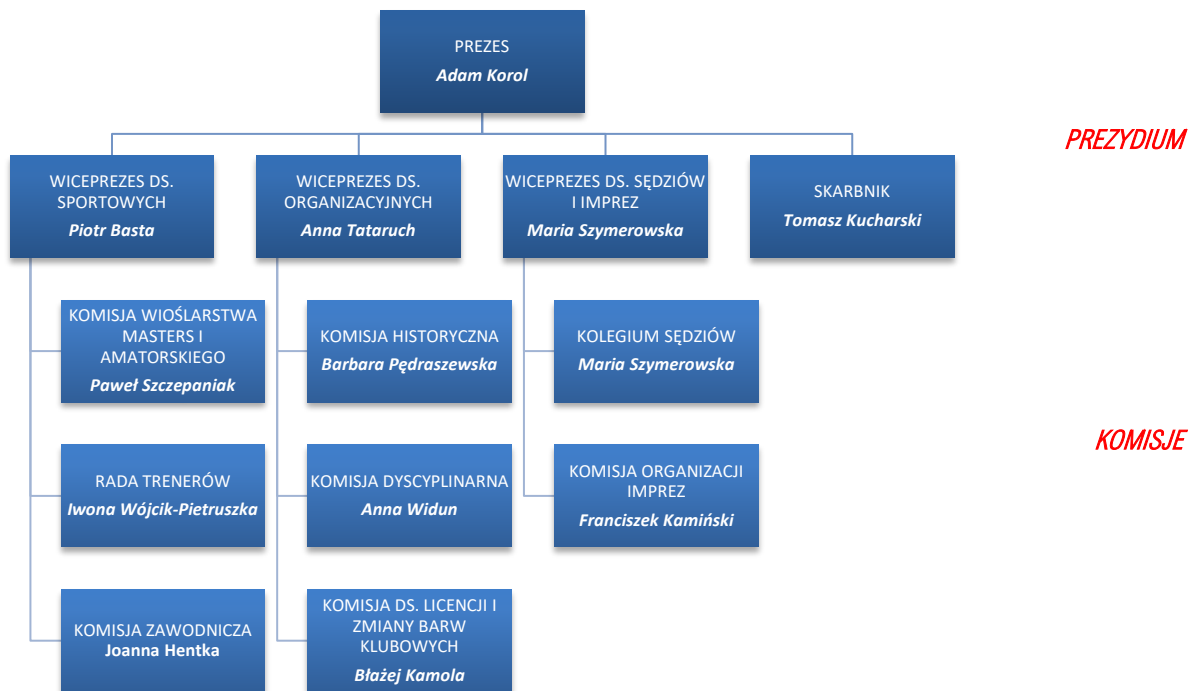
PREZES
Adam Korol

PREZYDIUM

WICEPREZES DS. SPORTOWYCH
Piotr Basta

WICEPREZES DS. ORGANIZACYJNYCH
Anna Tataruch

WICEPREZES DS. SĘDZIÓW I IMPREZ
Maria Szymerowska

SKARBNIK
Tomasz Kucharski

KOMISJA WIOŚLARSTWA MASTERS I AMATORSKIEGO
Paweł Szczepaniak

KOMISJA HISTORYCZNA
Barbara Pędraszewska

KOLEGIUM SĘDZIÓW
Maria Szymerowska

KOMISJE

RADA TRENERÓW
Iwona Wójcik-Pietruszka

KOMISJA DYSCYPLINARNA
Anna Widun

KOMISJA ORGANIZACJI IMPREZ
Franciszek Kamiński

KOMISJA ZAWODNICZA
Joanna Hentka

KOMISJA DS. LICENCJI I ZMIANY BARW KLUBOWYCH
Błażej Kamola